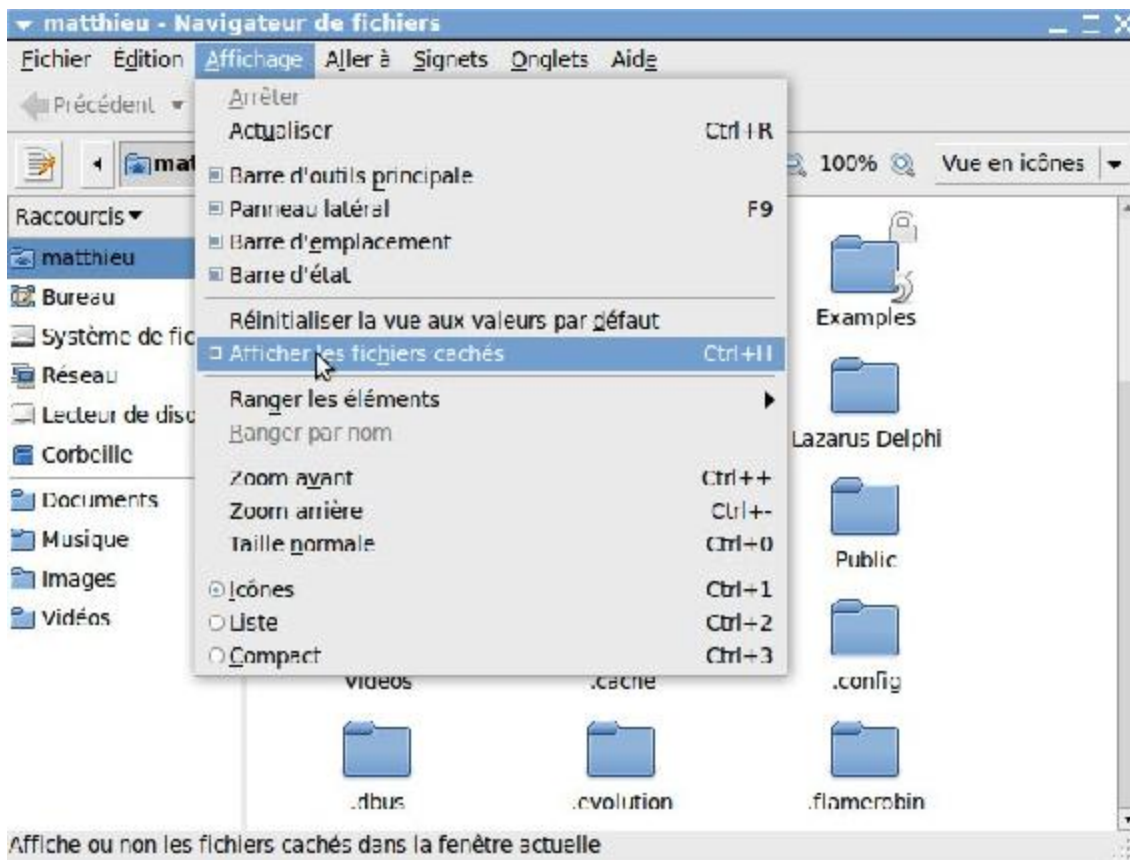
matthieu - Navigateur de fichiers

Fichier Édition Affichage Aller à Signets Onglets Aide

Précédent

mat

100% Vue en icônes

Raccourcis
matthieu
Bureau
Système de fic
Réseau
Lecteur de disc
Corbeille
Documents
Musique
Images
Vidéos

Arrêter
Actualiser Ctrl+R
Barre d'outils principale
Panneau latéral F9
Barre d'emplacement
Barre d'état
Réinitialiser la vue aux valeurs par défaut
Afficher les fichiers cachés Ctrl+H
Ranger les éléments
Ranger par nom
Zoom avant Ctrl++
Zoom arrière Ctrl+-
Taille normale Ctrl+0
Icônes Ctrl+1
Liste Ctrl+2
Compact Ctrl+3

Examples
Lazarus Delphi
Public
Videos
.cache
.config
.dbus
.evolution
.flamerobin

Affiche ou non les fichiers cachés dans la fenêtre actuelle